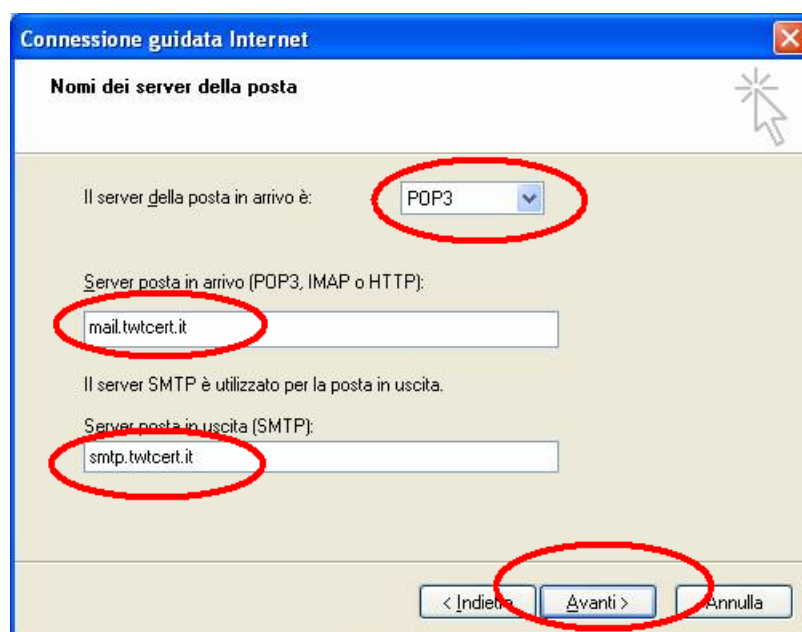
Connessione guidata Internet

Nomi dei server della posta

Il server della posta in arrivo è: POP3

Server posta in arrivo (POP3, IMAP o HTTP):

mail.twtcert.it

Il server SMTP è utilizzato per la posta in uscita.

Server posta in uscita (SMTP):

smtp.twtcert.it

< Indietro | Avanti > | Annulla